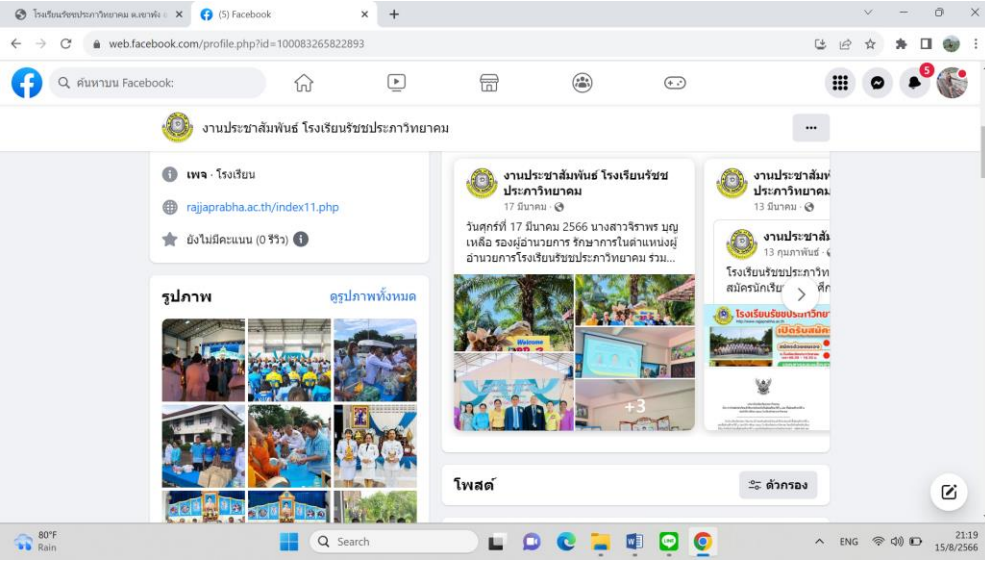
โรงเรียนรัชชประภาวิทยาคม ต.เขาพัง ×
(5) Facebook ×
+

web.facebook.com/profile.php?id=100083265822893

ค้นหาบน Facebook

5

งานประชาสัมพันธ์ โรงเรียนรัชชประภาวิทยาคม

...

เพจ · โรงเรียน

rajjaprabha.ac.th/index11.php

ยังไม่มีคะแนน (0 รีวิว)

รูปภาพ

ดูรูปภาพทั้งหมด

งานประชาสัมพันธ์ โรงเรียนรัชชประภาวิทยาคม

17 มีนาคม ·

วันศุกร์ที่ 17 มีนาคม 2566 นางสาวจิราพร บุญเหลือ รองผู้อำนวยการ รักษาการในตำแหน่งผู้อำนวยการโรงเรียนรัชชประภาวิทยาคม ร่วม...

+3

งานประชาสัมพ่
ประภาวิทยาคม
13 มีนาคม ·

งานประชาสัม
13 กุมภาพันธ์ ·

โรงเรียนรัชชประภาวิท
สมัครนักเรีย
ศึก

โรงเรียนรัชชประภาวิทยา
เปิดรับสมัค

โพสต์

ตัวกรอง

80°F
Rain

Search

ENG

21:19
15/8/2566